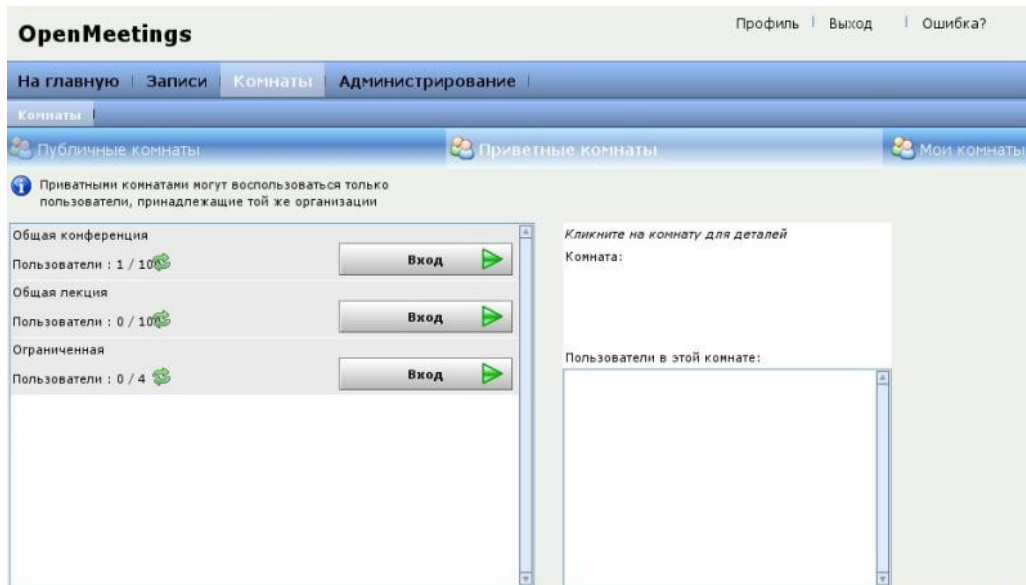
OpenMeetings

Профиль | Выход | Ошибка?

На главную | Записи | Комнаты | Администрирование |

Комнаты |

Публичные комнаты

Приветные комнаты

Мои комнаты

Приватными комнатами могут воспользоваться только пользователи, принадлежащие той же организации

Общая конференция
Пользователи : 1 / 100
Вход

Общая лекция
Пользователи : 0 / 100
Вход

Ограниченная
Пользователи : 0 / 4
Вход

Кликните на комнату для деталей
Комната:

Пользователи в этой комнате: